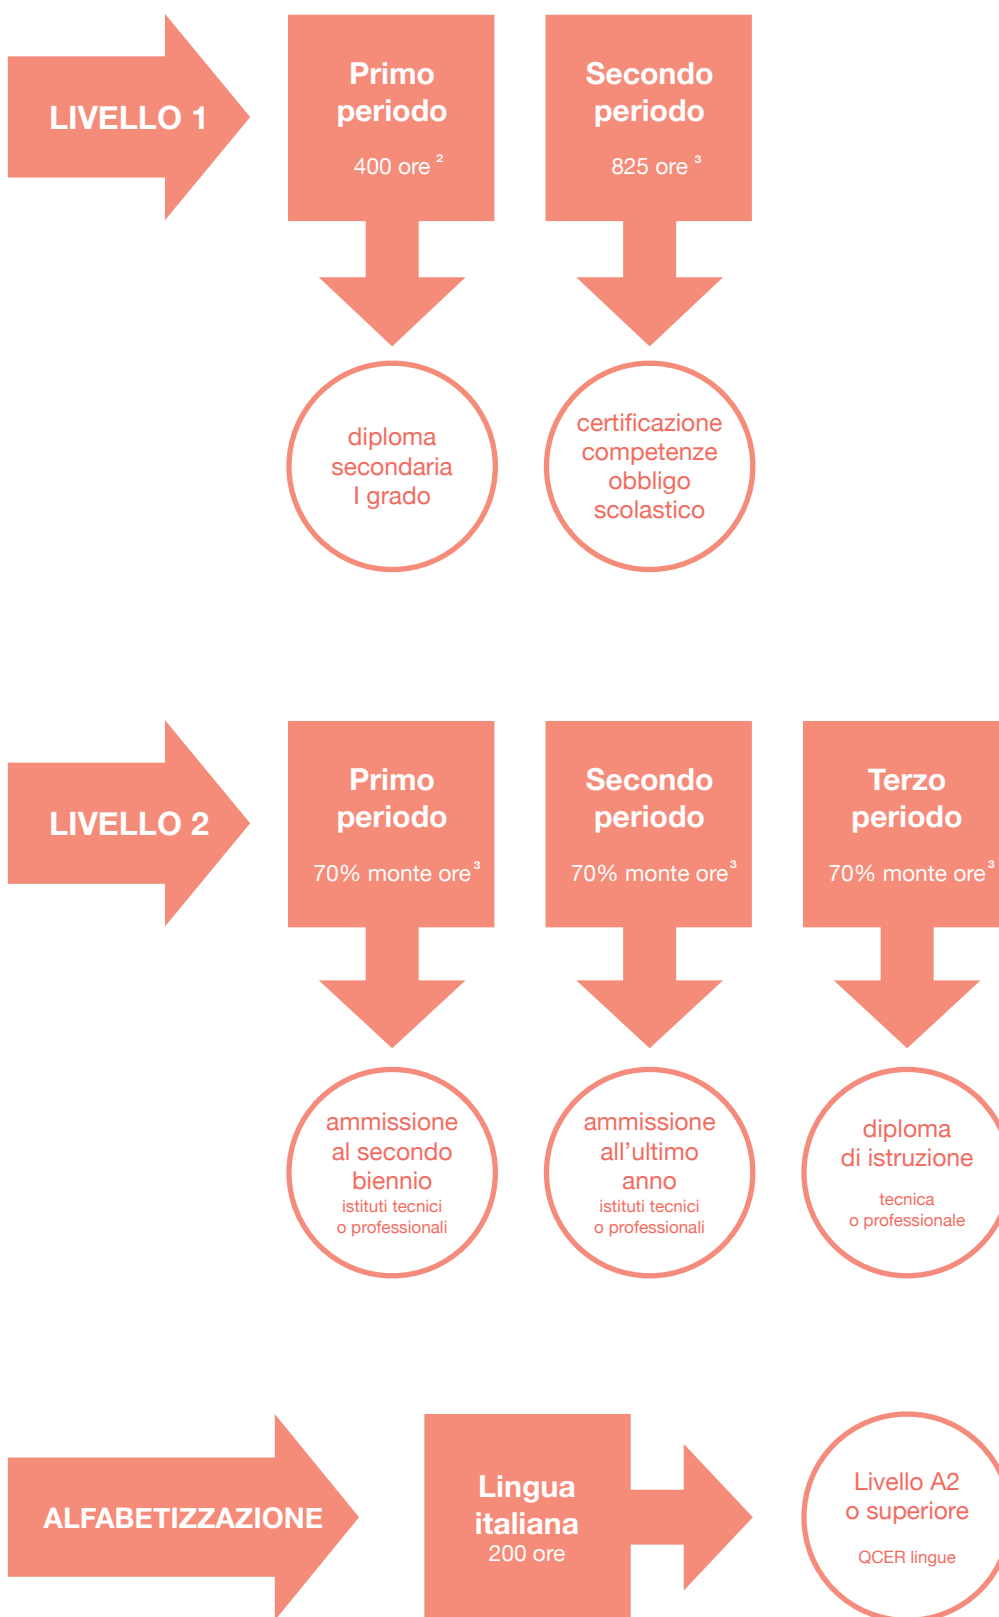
LIVELLO 1

Primo periodo

400 ore $^2$

Secondo periodo

825 ore $^3$

diploma secondaria I grado

certificazione competenze obbligo scolastico

LIVELLO 2

Primo periodo

70% monte ore $^3$

Secondo periodo

70% monte ore $^3$

Terzo periodo

70% monte ore $^3$

ammissione al secondo biennio
istituti tecnici o professionali

ammissione all'ultimo anno
istituti tecnici o professionali

diploma di istruzione
tecnica o professionale

ALFABETIZZAZIONE

Lingua italiana
200 ore

Livello A2 o superiore
QCER lingue